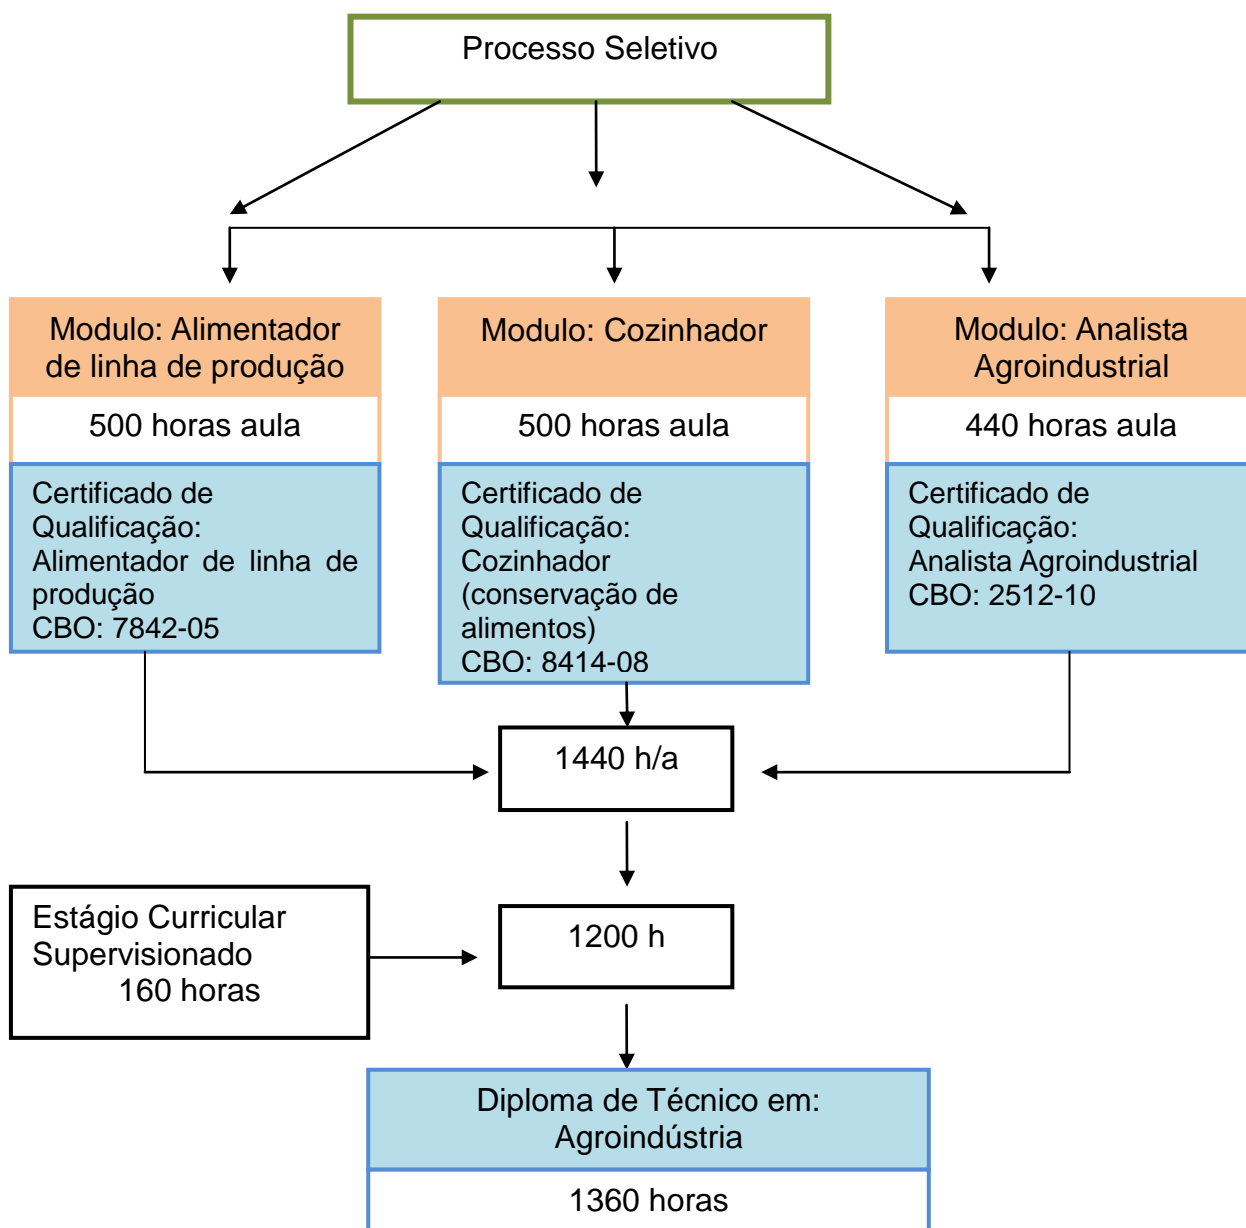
Processo Seletivo

Modulo: Alimentador de linha de produção

500 horas aula

Certificado de Qualificação: Alimentador de linha de produção
CBO: 7842-05

Modulo: Cozinhador

500 horas aula

Certificado de Qualificação: Cozinhador (conservação de alimentos)
CBO: 8414-08

Modulo: Analista Agroindustrial

440 horas aula

Certificado de Qualificação: Analista Agroindustrial
CBO: 2512-10

1440 h/a

Estágio Curricular Supervisionado
160 horas

1200 h

Diploma de Técnico em: Agroindústria

1360 horas